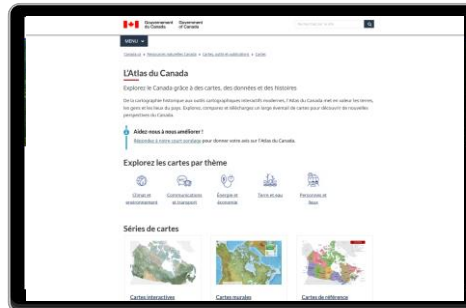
Gouvernement du Canada Government of Canada

Rechercher le site

MENU

Canada.ca > Ressources naturelles Canada > Cartes, outils et publications > Cartes

L'Atlas du Canada

Explorez le Canada grâce à des cartes, des données et des histoires

De la cartographie historique aux outils cartographiques interactifs modernes, l'Atlas du Canada met en valeur les terres, les gens et les lieux du pays. Explorez, comparez et téléchargez un large éventail de cartes pour découvrir de nouvelles perspectives du Canada.

Aidez-nous à nous améliorer !

Répondez à notre court sondage pour donner votre avis sur l'Atlas du Canada.

Explorez les cartes par thème

Climat et environnement

Communications et transport

Énergie et économie

Terre et eau

Personnes et lieux

Séries de cartes

Cartes interactives

Cartes murales

Cartes de référence